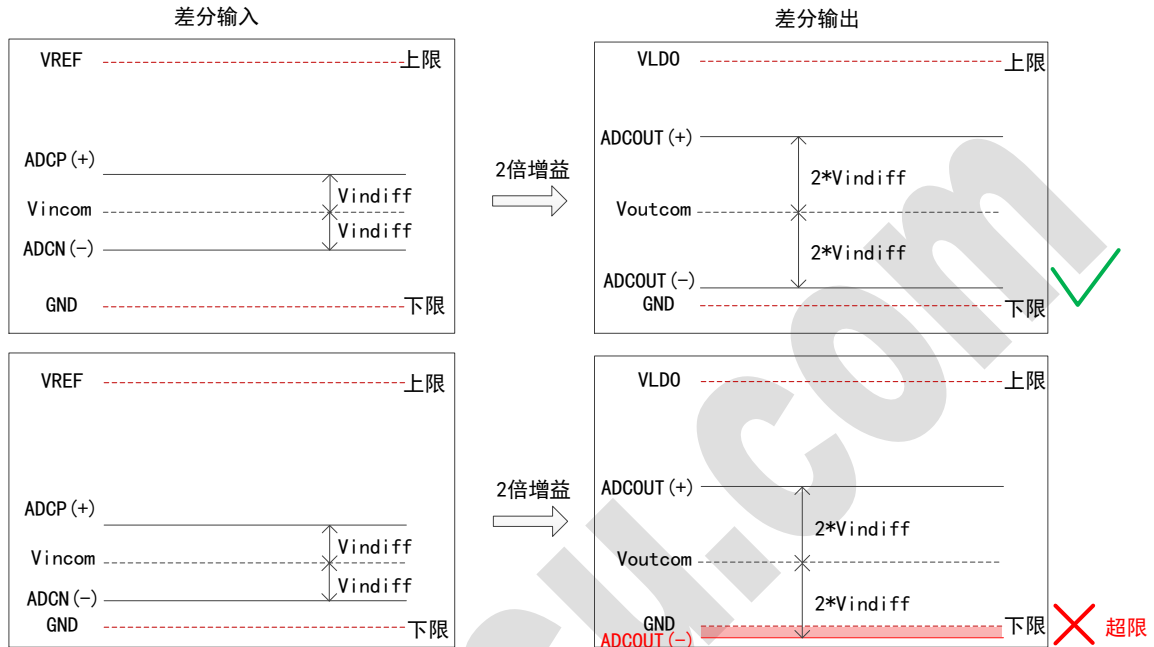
差分输入

VREF 上限

ADCP(+)

Vindiff

Vincom

Vindiff

ADCN(−)

GND 下限

2倍增益

差分输出

VLDO 上限

ADCOUT(+)

2*Vindiff

Voutcom

2*Vindiff

ADCOUT(−)

GND 下限

VREF 上限

ADCP(+)

Vindiff

Vincom

Vindiff

ADCN(−)

GND 下限

2倍增益

VLDO 上限

ADCOUT(+)

2*Vindiff

Voutcom

2*Vindiff

GND 下限

ADCOUT(−)

超限